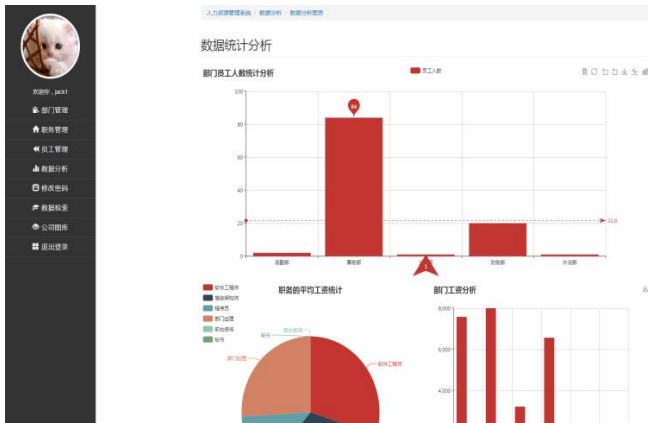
欢迎你，jack1
部门管理
职务管理
员工管理
数据分析
修改密码
数据检索
公司图库
退出登录

人力资源管理系统 / 数据分析 / 数据分析首页

数据统计分析

部门员工人数统计分析

员工人数

100
80
60
40
20
0

84

21.6

1

总部 事业部 技术部 财务部 外包部

职务的平均工资统计

软件工程师
运维架构师
销售员
部门经理
前台接待
秘书

前台接待
秘书
部门经理
软件工程师

部门工资分析

8,000
6,000
4,000